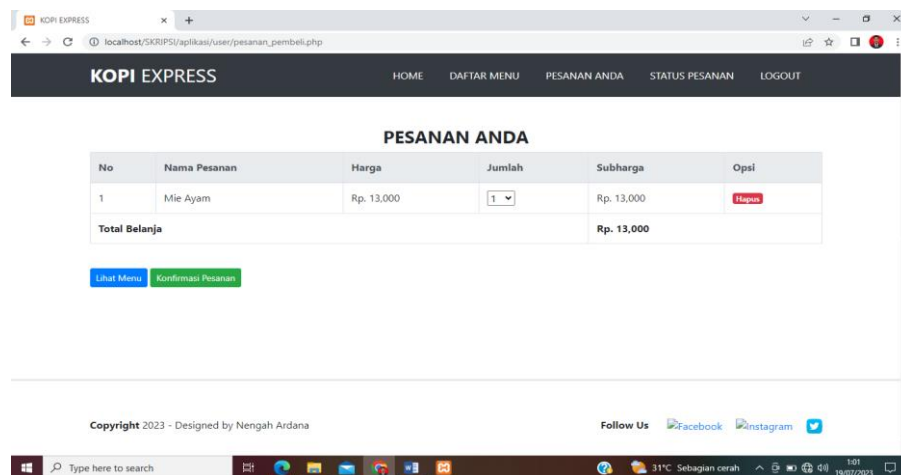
KOPI EXPRESS × +

localhost/SKRIPSI/aplikasi/user/pesanan_pembeli.php

KOPI EXPRESS

HOME DAFTAR MENU PESANAN ANDA STATUS PESANAN LOGOUT

PESANAN ANDA

| No | Nama Pesanan | Harga | Jumlah | Subharga | Opsi |
|---|---|---|---|---|---|
| 1 | Mie Ayam | Rp. 13,000 | 1 | Rp. 13,000 | Hapus |
| Total Belanja | | | | Rp. 13,000 | |

Lihat Menu Konfirmasi Pesanan

Copyright 2023 - Designed by Nengah Ardana

Follow Us Facebook Instagram

Type here to search

31°C Sebagian cerah 1:01 19/07/2023